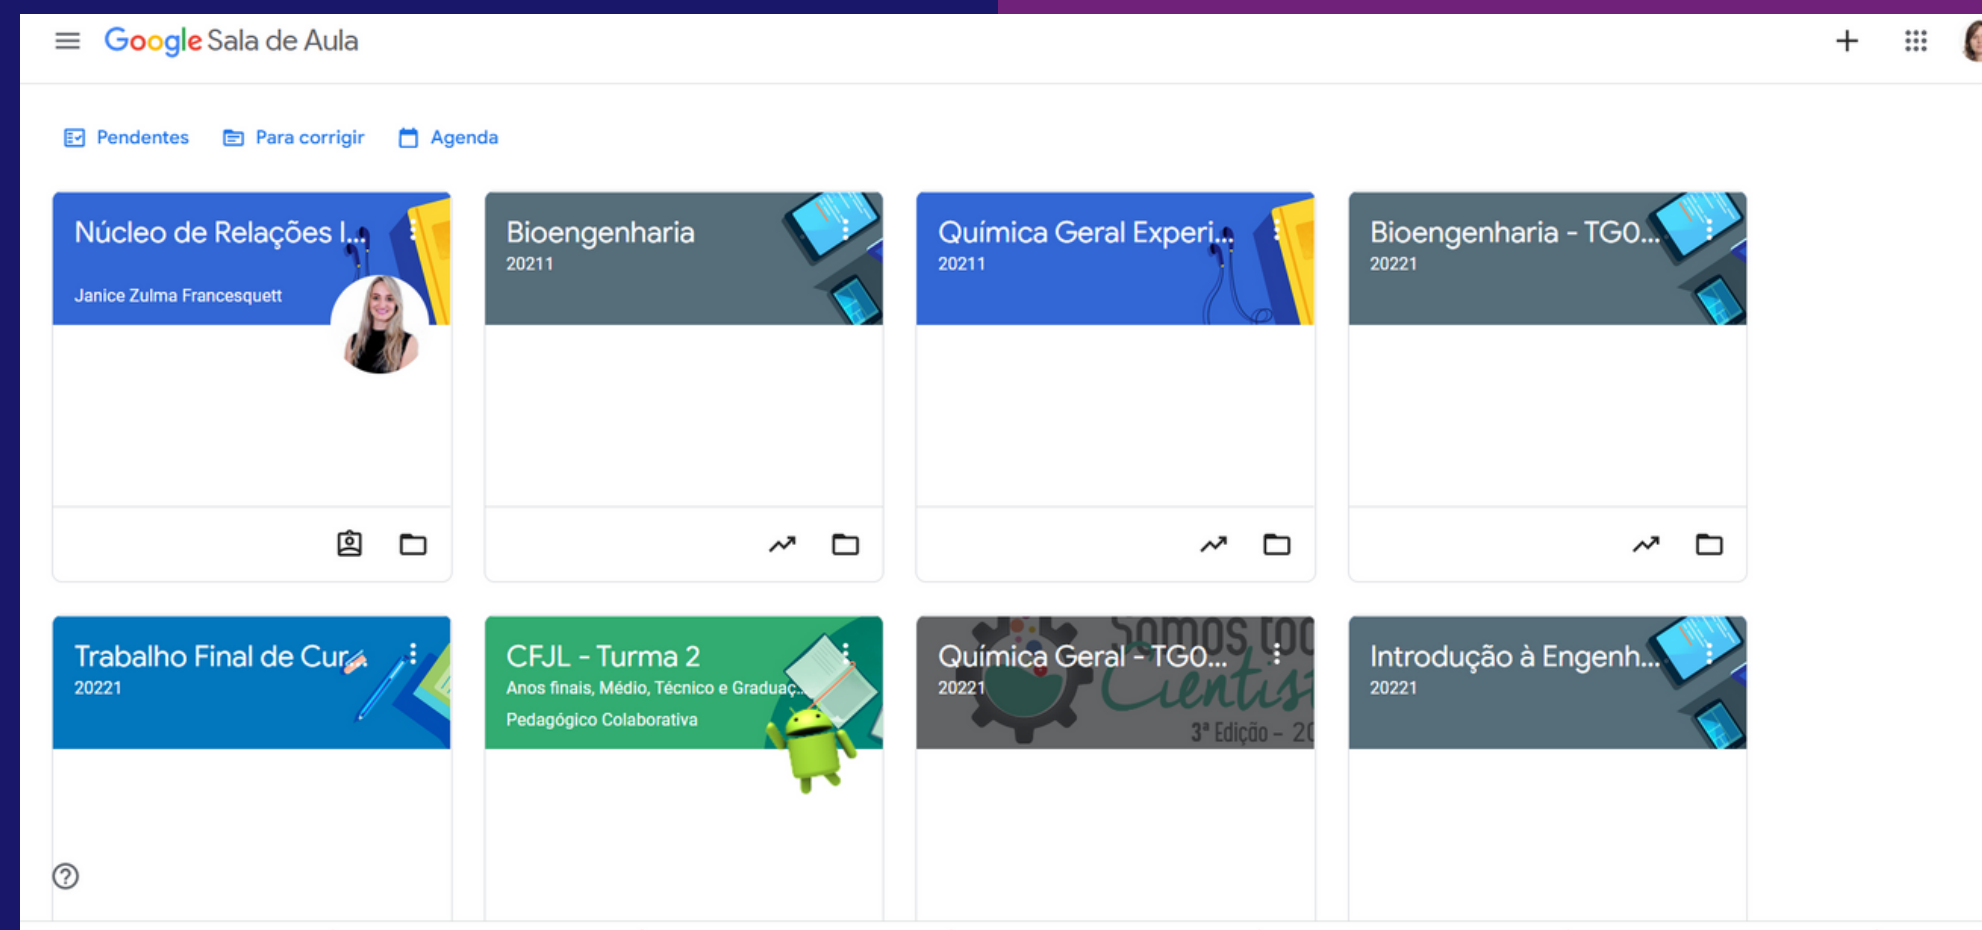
Google Sala de Aula

Pendentes Para corrigir Agenda

Núcleo de Relações I...
Janice Zulma Francesquett

Bioengenharia
20211

Química Geral Experi...
20211

Bioengenharia - TGO...
20221

Trabalho Final de Cur...
20221

CFJL - Turma 2
Anos finais, Médio, Técnico e Graduaç...
Pedagógico Colaborativa

Química Geral - TGO...
20221
Somos tod
Cientis
3ª Edição - 20

Introdução à Engenh...
20221